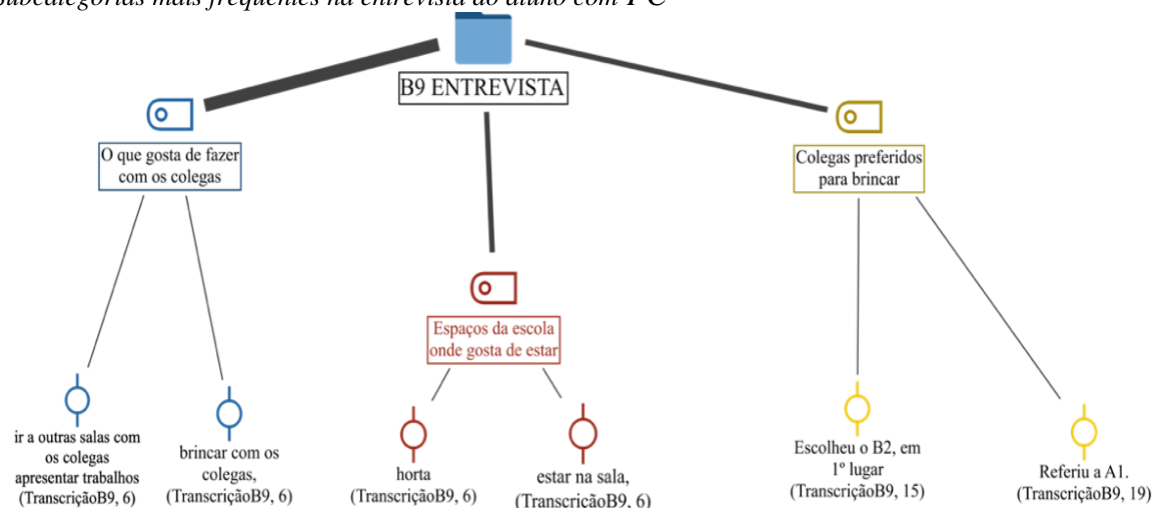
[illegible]ubcategorias mais frequentes na entrevista ao aluno com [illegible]

B9 ENTREVISTA

O que gosta de fazer com os colegas

Espaços da escola onde gosta de estar

Colegas preferidos para brincar

ir a outras salas com os colegas apresentar trabalhos (TranscriçãoB9, 6)

brincar com os colegas, (TranscriçãoB9, 6)

horta (TranscriçãoB9, 6)

estar na sala, (TranscriçãoB9, 6)

Escolheu o B2, em 1º lugar (TranscriçãoB9, 15)

Referiu a A1. (TranscriçãoB9, 19)